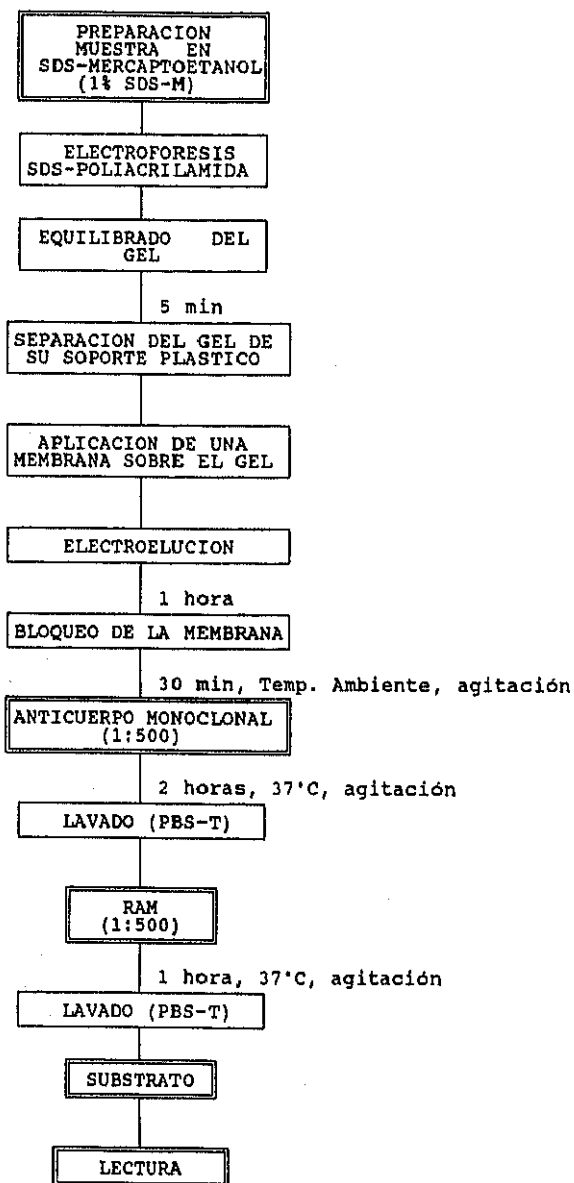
PREPARACION MUESTRA EN SDS-MERCAPTOETANOL (1% SDS-M)

ELECTROFORESIS SDS-POLIACRILAMIDA

EQUILIBRADO DEL GEL

5 min

SEPARACION DEL GEL DE SU SOPORTE PLASTICO

APLICACION DE UNA MEMBRANA SOBRE EL GEL

ELECTROELUCION

1 hora

BLOQUEO DE LA MEMBRANA

30 min, Temp. Ambiente, agitación

ANTICUERPO MONOCLONAL (1:500)

2 horas, 37°C, agitación

LAVADO (PBS-T)

RAM (1:500)

1 hora, 37°C, agitación

LAVADO (PBS-T)

SUBSTRATO

LECTURA